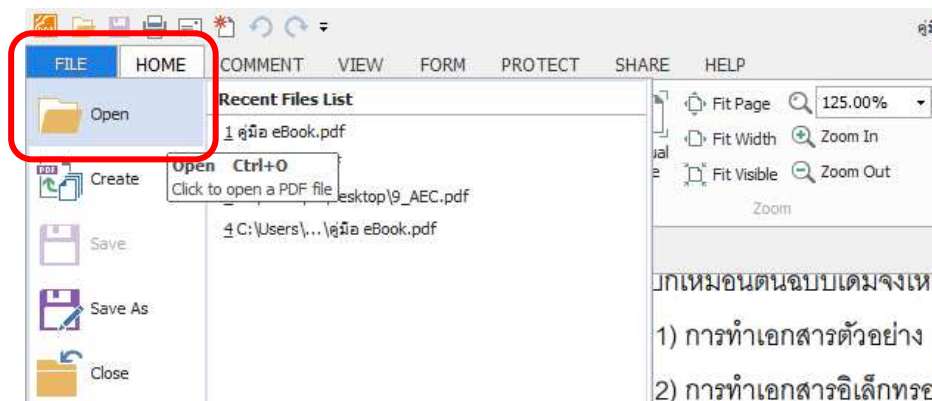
คู่ม

FILE HOME COMMENT VIEW FORM PROTECT SHARE HELP

Open

Create

Save

Save As

Close

Recent Files List

1 คู่มือ eBook.pdf

Open Ctrl+O
Click to open a PDF file

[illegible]esktop\9_AEC.pdf

4 C:\Users\...\คู่มือ eBook.pdf

Fit Page 125.00%

Fit Width Zoom In

Fit Visible Zoom Out

Zoom

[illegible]กเหมือนต้นฉบับเดิมจงเห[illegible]

1) การทำเอกสารตัวอย่าง

2) การทำเอกสารอิเล็กทร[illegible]